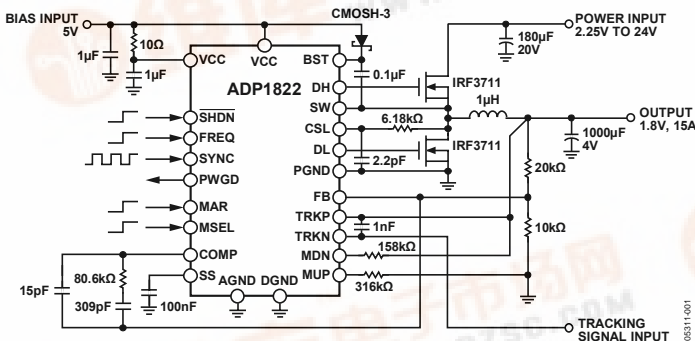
BIAS INPUT 5V
10Ω
1µF
1µF
VCC
VCC
CMOSH-3
BST
0.1µF
POWER INPUT 2.25V TO 24V
180µF 20V
ADP1822
DH
IRF3711
SW
1µH
OUTPUT 1.8V, 15A
CSL
6.18kΩ
1000µF 4V
DL
2.2pF
IRF3711
PGND
$\overline{SHDN}$
FREQ
SYNC
PWGD
MAR
MSEL
COMP
SS
AGND
DGND
FB
TRKP
TRKN
MDN
MUP
1nF
158kΩ
316kΩ
20kΩ
10kΩ
15pF
80.6kΩ
309pF
100nF
TRACKING SIGNAL INPUT
05311-001